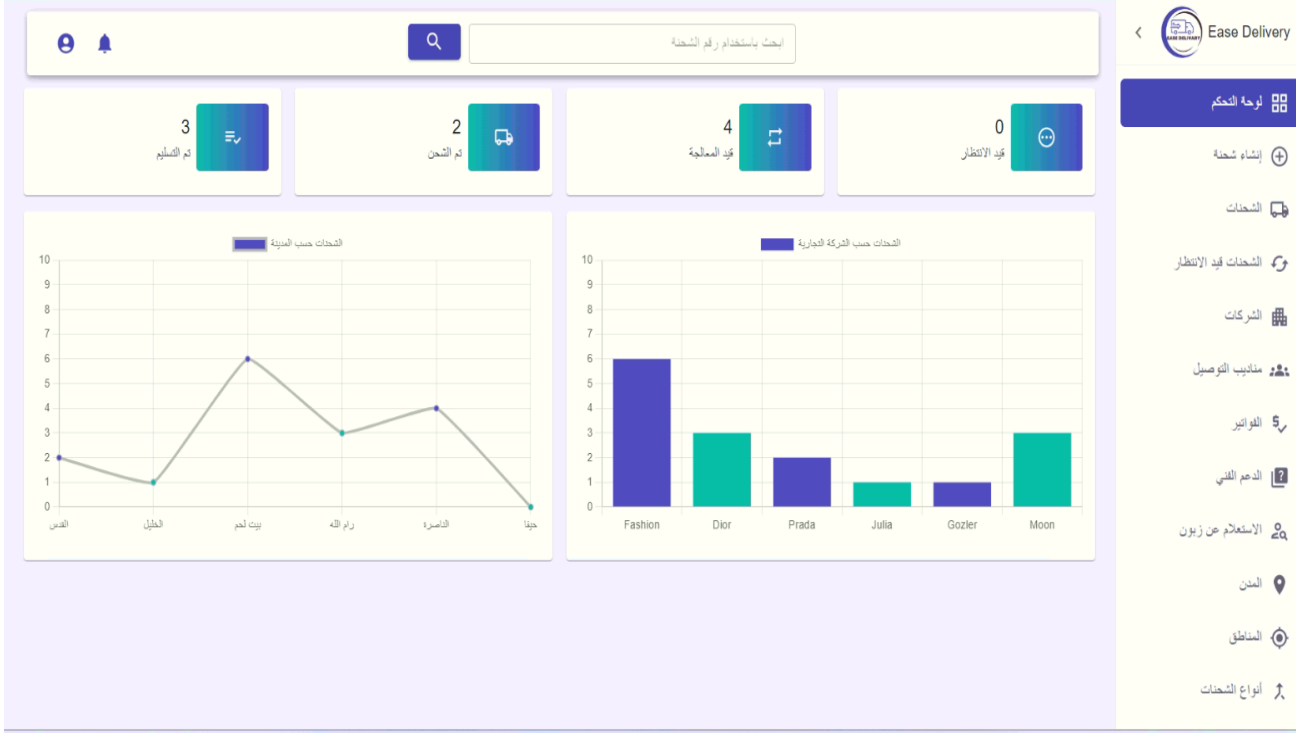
Ease Delivery
EASE DELIVERY

لوحة التحكم
إنشاء شحنة
الشحنات
الشحنات قيد الانتظار
الشركات
مناديب التوصيل
الفواتير
الدعم الفني
الاستعلام عن زبون
المدن
المناطق
أنواع الشحنات

ابحث باستخدام رقم الشحنة

0
قيد الانتظار

4
قيد المعالجة

2
تم الشحن

3
تم التسليم

الشحنات حسب الشركة التجارية

10
9
8
7
6
5
4
3
2
1
0

Fashion
Dior
Prada
Julia
Gozler
Moon

الشحنات حسب المدينة

10
9
8
7
6
5
4
3
2
1
0

القدس
الخليل
بيت لحم
رام الله
الناصرة
حيفا